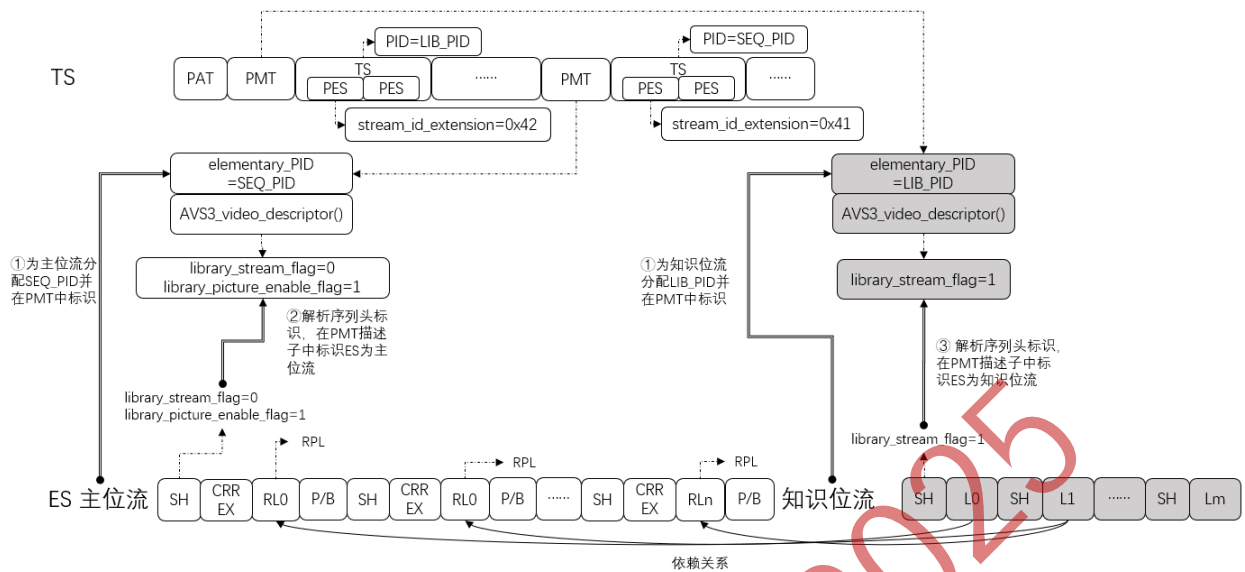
TS

PAT | PMT | TS PES PES | ...... | PMT | TS PES PES | ......

PID=LIB_PID

PID=SEQ_PID

stream_id_extension=0x42

stream_id_extension=0x41

elementary_PID =SEQ_PID

AVS3_video_descriptor()

library_stream_flag=0
library_picture_enable_flag=1

①为主位流分配SEQ_PID并在PMT中标识

②解析序列头标识，在PMT描述子中标识ES为主位流

library_stream_flag=0
library_picture_enable_flag=1

elementary_PID =LIB_PID

AVS3_video_descriptor()

library_stream_flag=1

①为知识位流分配LIB_PID并在PMT中标识

③ 解析序列头标识，在PMT描述子中标识ES为知识位流

library_stream_flag=1

RPL

RPL

RPL

ES 主位流

SH | CRR EX | RL0 | P/B | SH | CRR EX | RL0 | P/B | ...... | SH | CRR EX | RLn | P/B

知识位流

SH | L0 | SH | L1 | ...... | SH | Lm

依赖关系

2025